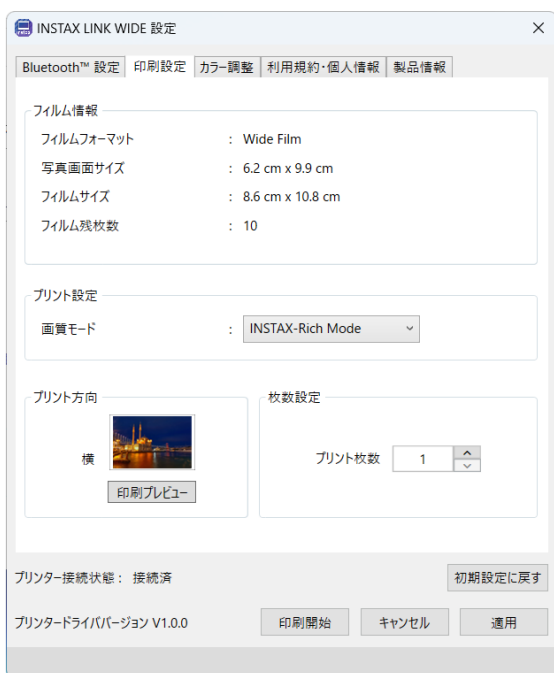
INSTAX LINK WIDE 設定

Bluetooth™ 設定 | 印刷設定 | カラー調整 | 利用規約・個人情報 | 製品情報

フィルム情報

フィルムフォーマット : Wide Film

写真画面サイズ : 6.2 cm x 9.9 cm

フィルムサイズ : 8.6 cm x 10.8 cm

フィルム残枚数 : 10

プリント設定

画質モード : INSTAX-Rich Mode

プリント方向

横

印刷プレビュー

枚数設定

プリント枚数 1

プリンター接続状態 : 接続済

初期設定に戻す

プリンタードライババージョン V1.0.0

印刷開始 キャンセル 適用